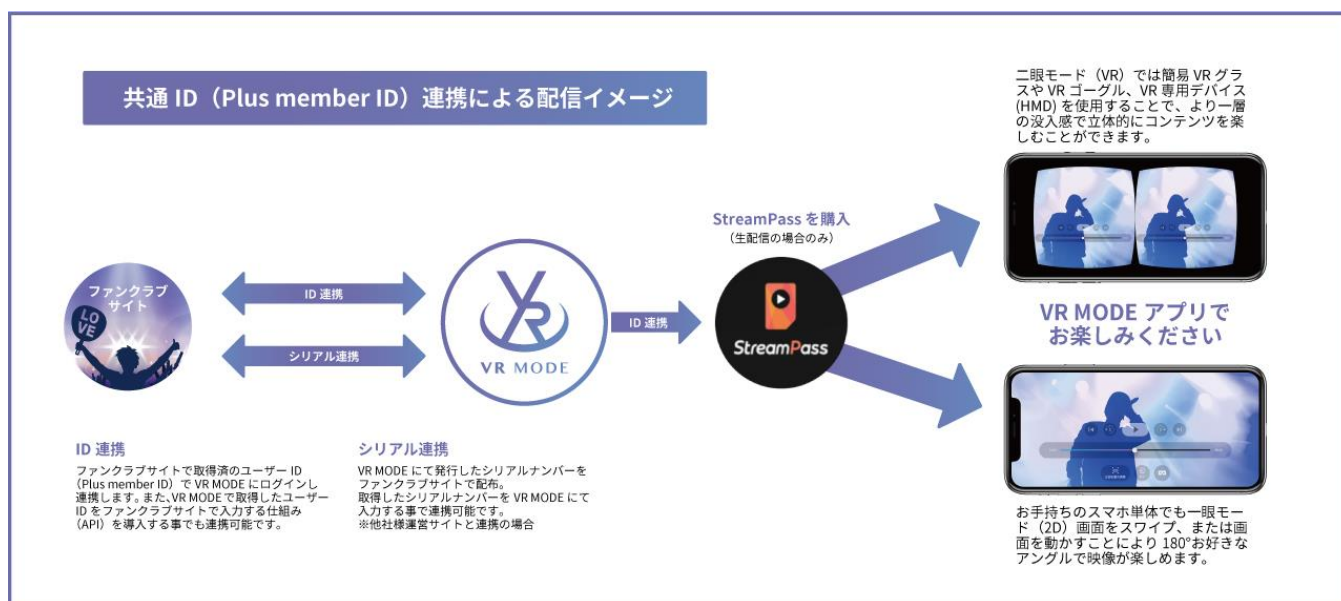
共通 ID（Plus member ID）連携による配信イメージ

二眼モード（VR）では簡易 VR グラスや VR ゴーグル、VR 専用デバイス (HMD) を使用することで、より一層の没入感で立体的にコンテンツを楽しむことができます。

ファンクラブサイト

LOVE

ID 連携

シリアル連携

VR MODE

ID 連携

StreamPass を購入
（生配信の場合のみ）

StreamPass

VR MODE アプリで
お楽しみください

ID 連携
ファンクラブサイトで取得済のユーザー ID（Plus member ID）で VR MODE にログインし連携します。また、VR MODE で取得したユーザー ID をファンクラブサイトで入力する仕組み（API）を導入する事でも連携可能です。

シリアル連携
VR MODE にて発行したシリアルナンバーをファンクラブサイトで配布。
取得したシリアルナンバーを VR MODE にて入力する事で連携可能です。
※他社様運営サイトと連携の場合

お手持ちのスマホ単体でも一眼モード（2D）画面をスワイプ、または画面を動かすことにより 180°お好きなアングルで映像が楽しめます。